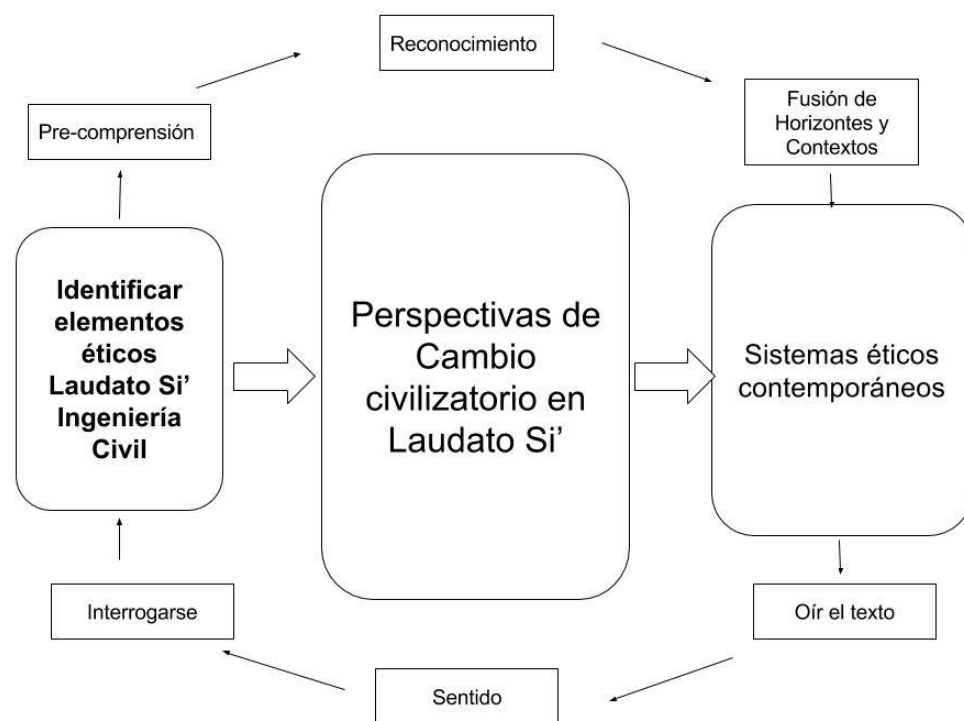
Reconocimiento

Pre-comprensión

Fusión de Horizontes y Contextos

Identificar elementos éticos Laudato Si' Ingeniería Civil

Perspectivas de Cambio civilizatorio en Laudato Si'

Sistemas éticos contemporáneos

Interrogarse

Oír el texto

Sentido